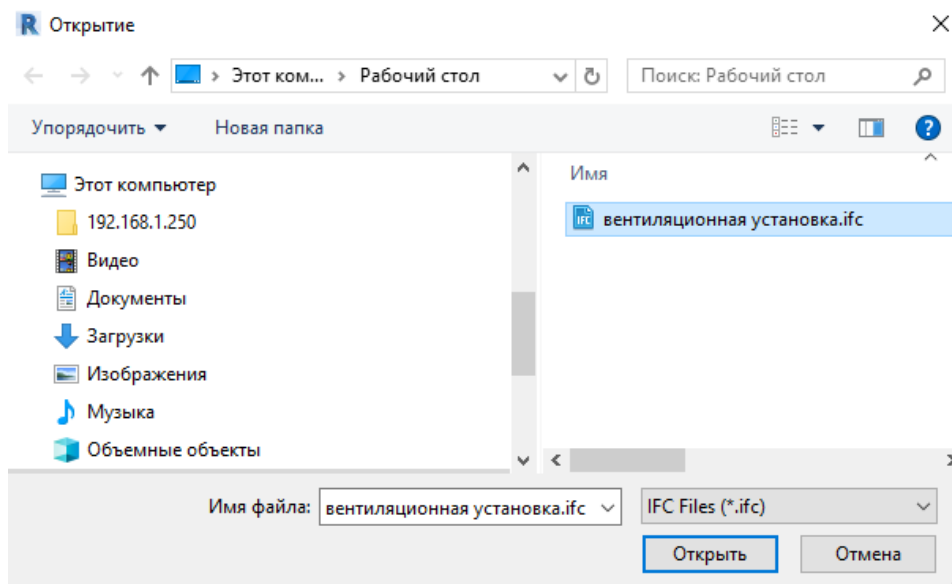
Открытие

Этот ком... › Рабочий стол

Поиск: Рабочий стол

Упорядочить ▾ Новая папка

Этот компьютер
192.168.1.250
Видео
Документы
Загрузки
Изображения
Музыка
Объемные объекты

Имя

IFC вентиляционная установка.ifc

Имя файла: вентиляционная установка.ifc

IFC Files (*.ifc)

Открыть

Отмена